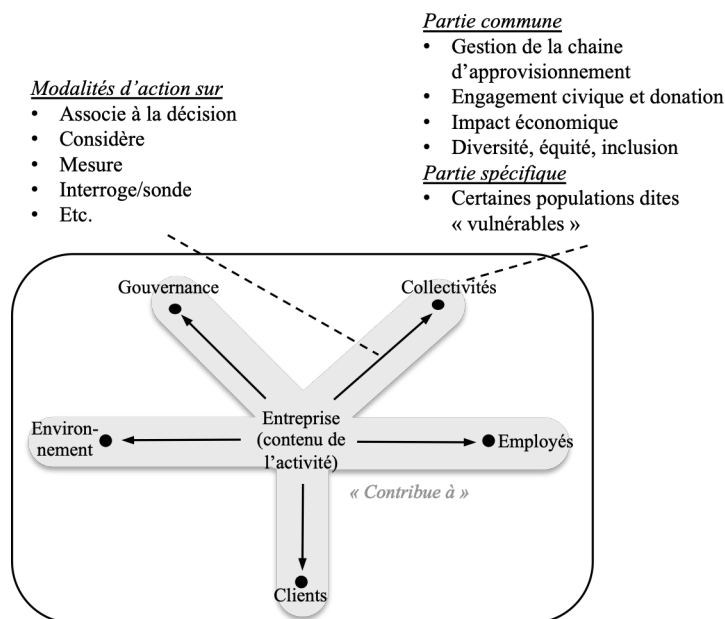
*Partie commune*
- Gestion de la chaine d'approvisionnement
- Engagement civique et donation
- Impact économique
- Diversité, équité, inclusion

*Partie spécifique*
- Certaines populations dites « vulnérables »

*Modalités d'action sur*
- Associe à la décision
- Considère
- Mesure
- Interroge/sonde
- Etc.

Gouvernance

Collectivités

Environnement

Entreprise (contenu de l'activité)

Employés

« Contribue à »

Clients